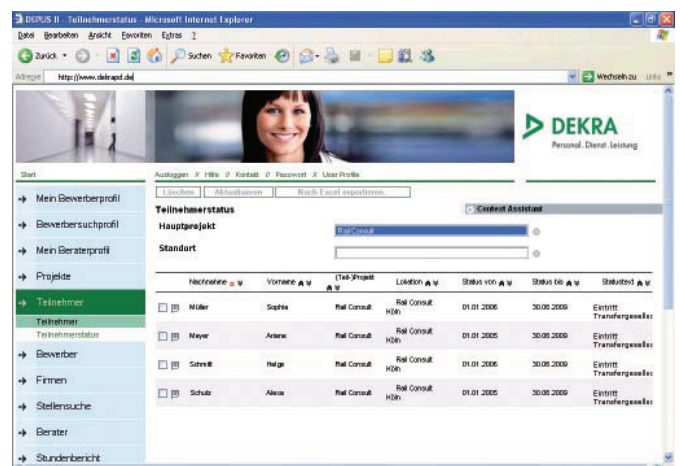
DEPUS II - Teilnehmerstatus - Microsoft Internet Explorer

Datei Bearbeiten Ansicht Favoriten Extras ?

Zurück Suchen Favoriten

Adresse http://www.dekrapd.de

Wechseln zu Links

DEKRA
Personal. Dienst. Leistung

Start

Ausloggen X Hilfe 0 Kontakt 0 Passwort X User Profile

Löschen Aktualisieren Nach Excel exportieren.

Teilnehmerstatus

Context Assistant

Hauptprojekt Rail Consult

Standort

Mein Bewerberprofil

Bewerbersuchprofil

Mein Beraterprofil

Projekte

Teilnehmer

Teilnehmer

Teilnehmerstatus

Bewerber

Firmen

Stellensuche

Berater

Stundenbericht

| | Nachname | Vorname | (Teil-)Projekt | Lokation | Status von | Status bis | Statustext |
|---|---|---|---|---|---|---|---|
| | Müller | Sophia | Rail Consult | Rail Consult Köln | 01.01.2006 | 30.06.2009 | Eintritt Transfergesellsc |
| | Meyer | Ariane | Rail Consult | Rail Consult Köln | 01.01.2006 | 30.06.2009 | Eintritt Transfergesellsc |
| | Schmitt | Helga | Rail Consult | Rail Consult Köln | 01.01.2006 | 30.06.2009 | Eintritt Transfergesellsc |
| | Schulz | Alexa | Rail Consult | Rail Consult Köln | 01.01.2006 | 30.06.2009 | Eintritt Transfergesellsc |